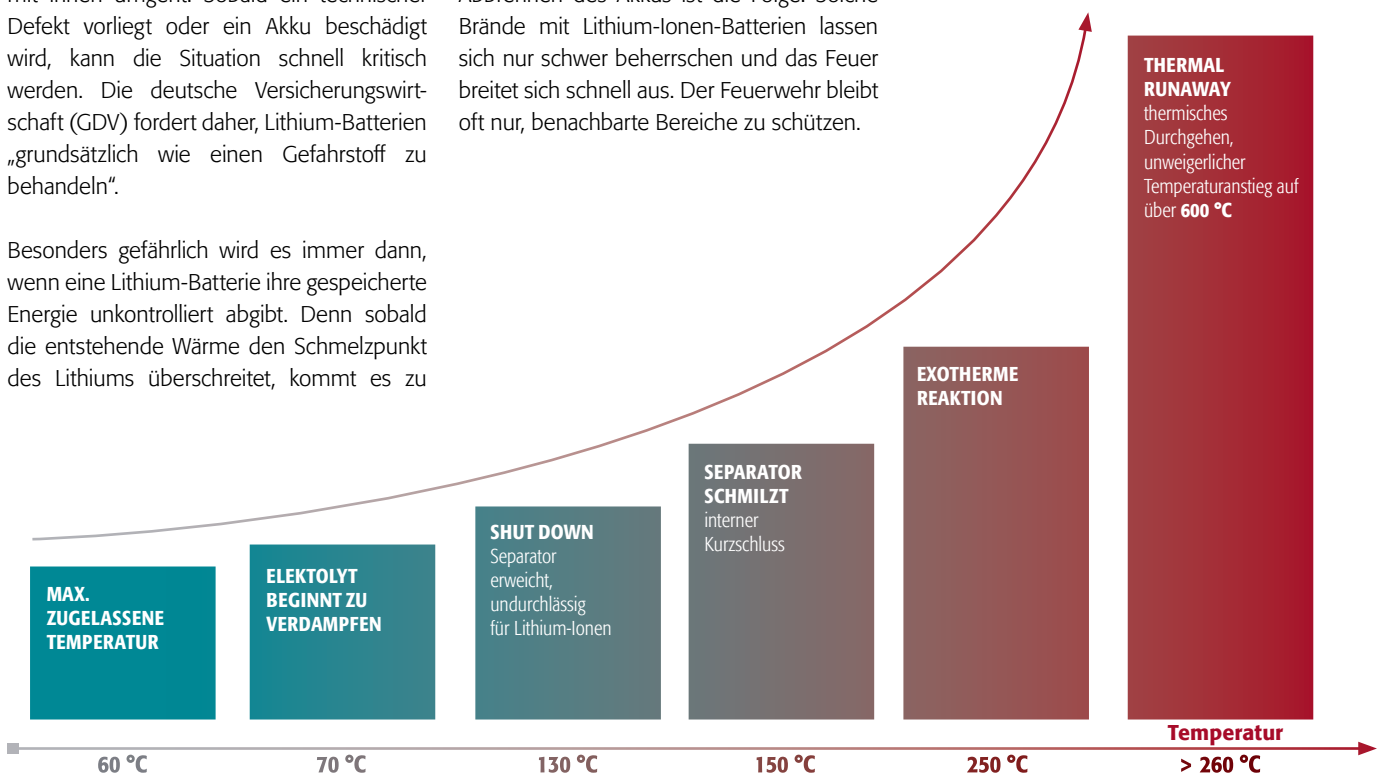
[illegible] Defekt vorliegt oder ein Akku beschädigt wird, kann die Situation schnell kritisch werden. Die deutsche Versicherungswirtschaft (GDV) fordert daher, Lithium-Batterien „grundsätzlich wie einen Gefahrstoff zu behandeln".

Besonders gefährlich wird es immer dann, wenn eine Lithium-Batterie ihre gespeicherte Energie unkontrolliert abgibt. Denn sobald die entstehende Wärme den Schmelzpunkt des Lithiums überschreitet, kommt es zu

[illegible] Brände mit Lithium-Ionen-Batterien lassen sich nur schwer beherrschen und das Feuer breitet sich schnell aus. Der Feuerwehr bleibt oft nur, benachbarte Bereiche zu schützen.

THERMAL RUNAWAY
thermisches Durchgehen, unweigerlicher Temperaturanstieg auf über 600 °C

EXOTHERME REAKTION

SEPARATOR SCHMILZT
interner Kurzschluss

SHUT DOWN
Separator erweicht, undurchlässig für Lithium-Ionen

ELEKTOLYT BEGINNT ZU VERDAMPFEN

MAX. ZUGELASSENE TEMPERATUR

Temperatur

60 °C

70 °C

130 °C

150 °C

250 °C

> 260 °C